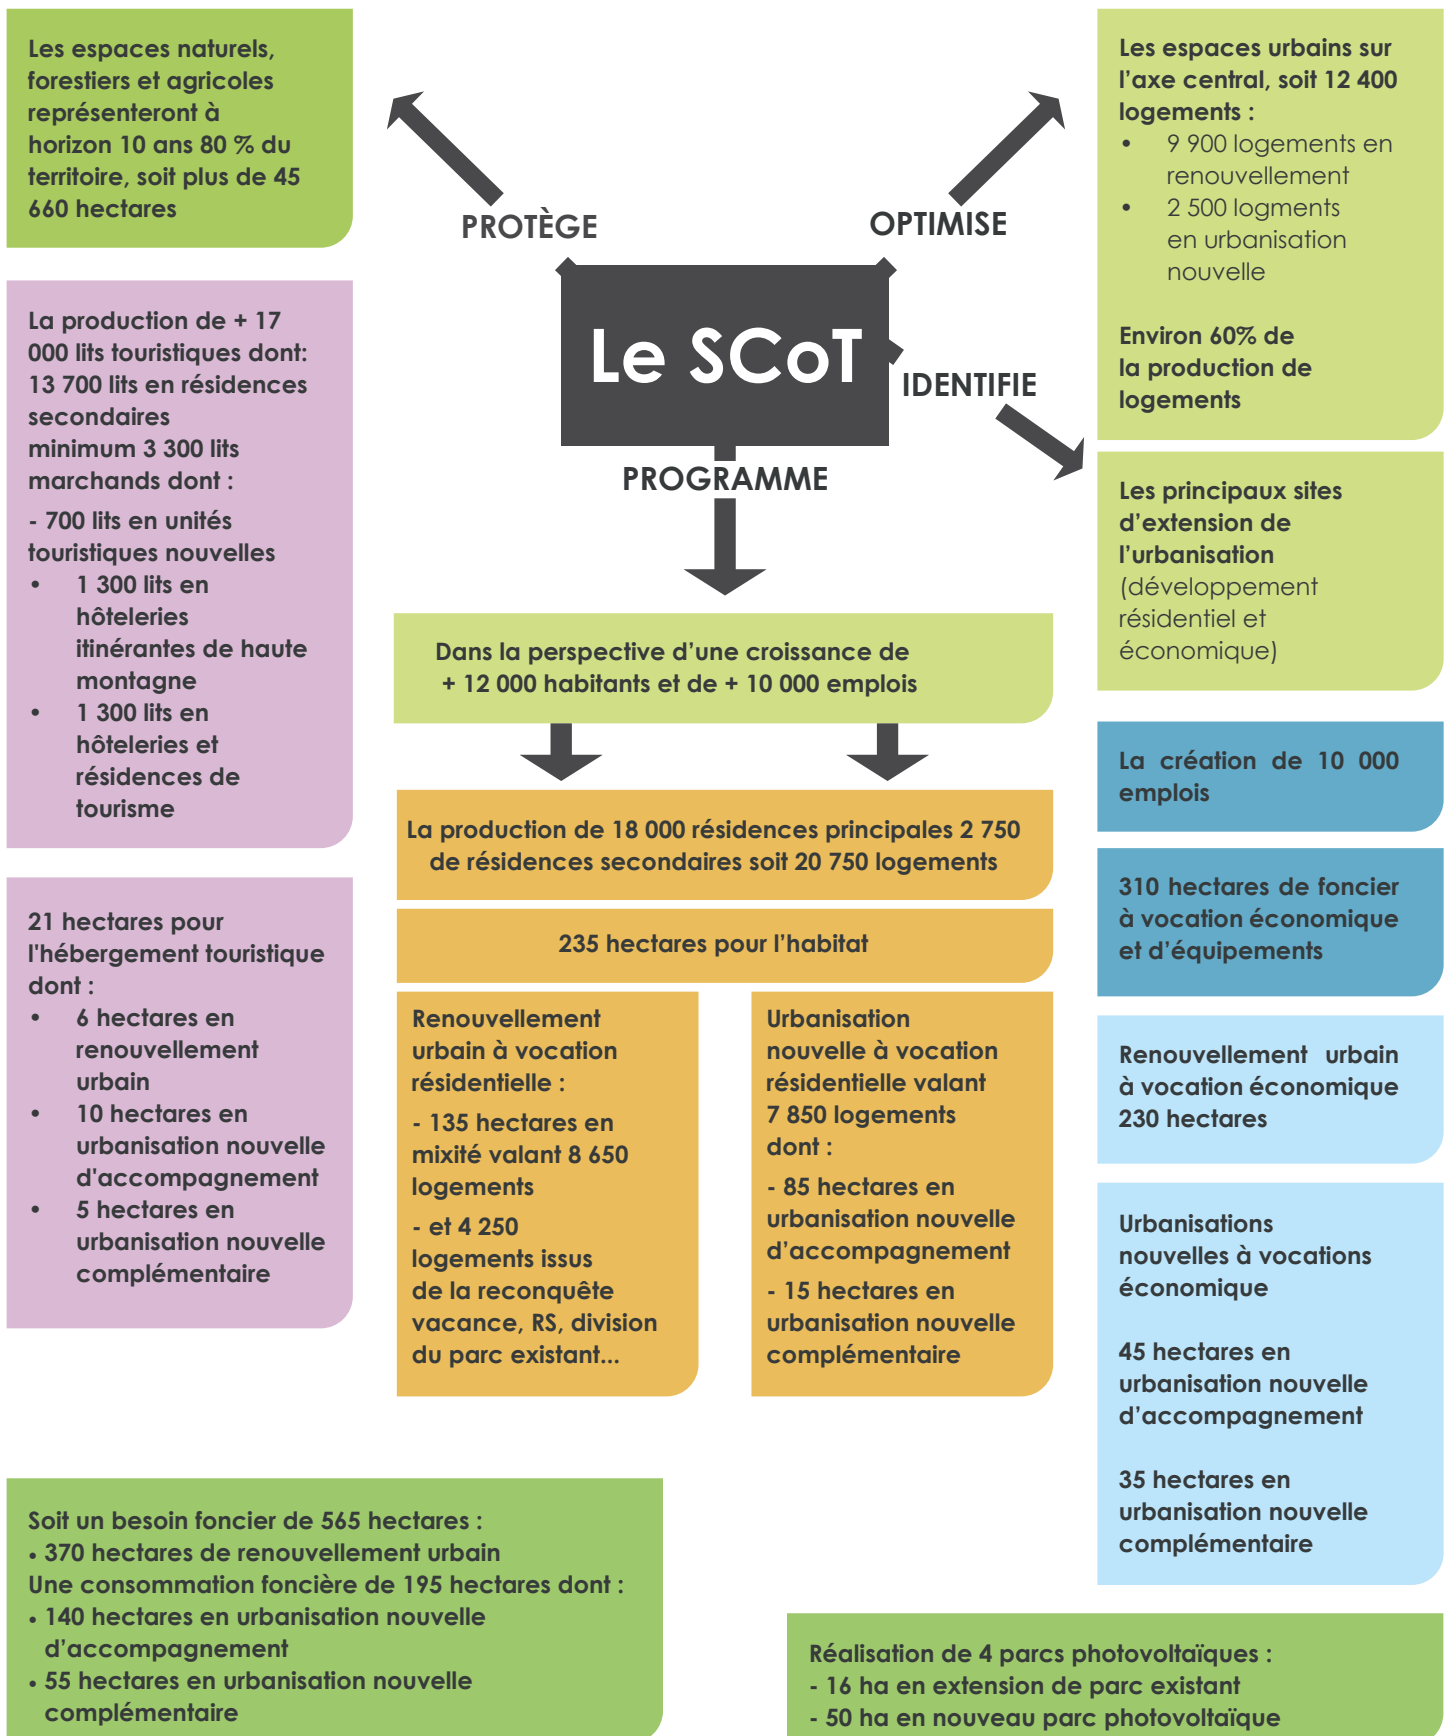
Les espaces naturels, forestiers et agricoles représenteront à horizon 10 ans 80 % du territoire, soit plus de 45 660 hectares

PROTÈGE

OPTIMISE

Les espaces urbains sur l'axe central, soit 12 400 logements :
• 9 900 logements en renouvellement
• 2 500 logments en urbanisation nouvelle

Environ 60% de la production de logements

Le SCoT

IDENTIFIE

PROGRAMME

La production de + 17 000 lits touristiques dont:
13 700 lits en résidences secondaires
minimum 3 300 lits marchands dont :
- 700 lits en unités touristiques nouvelles
• 1 300 lits en hôteleries itinérantes de haute montagne
• 1 300 lits en hôteleries et résidences de tourisme

Les principaux sites d'extension de l'urbanisation (développement résidentiel et économique)

Dans la perspective d'une croissance de + 12 000 habitants et de + 10 000 emplois

La création de 10 000 emplois

La production de 18 000 résidences principales 2 750 de résidences secondaires soit 20 750 logements

310 hectares de foncier à vocation économique et d'équipements

235 hectares pour l'habitat

21 hectares pour l'hébergement touristique dont :
• 6 hectares en renouvellement urbain
• 10 hectares en urbanisation nouvelle d'accompagnement
• 5 hectares en urbanisation nouvelle complémentaire

Renouvellement urbain à vocation résidentielle :
- 135 hectares en mixité valant 8 650 logements
- et 4 250 logements issus de la reconquête vacance, RS, division du parc existant...

Urbanisation nouvelle à vocation résidentielle valant 7 850 logements dont :
- 85 hectares en urbanisation nouvelle d'accompagnement
- 15 hectares en urbanisation nouvelle complémentaire

Renouvellement urbain à vocation économique 230 hectares

Urbanisations nouvelles à vocations économique

45 hectares en urbanisation nouvelle d'accompagnement

35 hectares en urbanisation nouvelle complémentaire

Soit un besoin foncier de 565 hectares :
• 370 hectares de renouvellement urbain
Une consommation foncière de 195 hectares dont :
• 140 hectares en urbanisation nouvelle d'accompagnement
• 55 hectares en urbanisation nouvelle complémentaire

Réalisation de 4 parcs photovoltaïques :
- 16 ha en extension de parc existant
- 50 ha en nouveau parc photovoltaïque